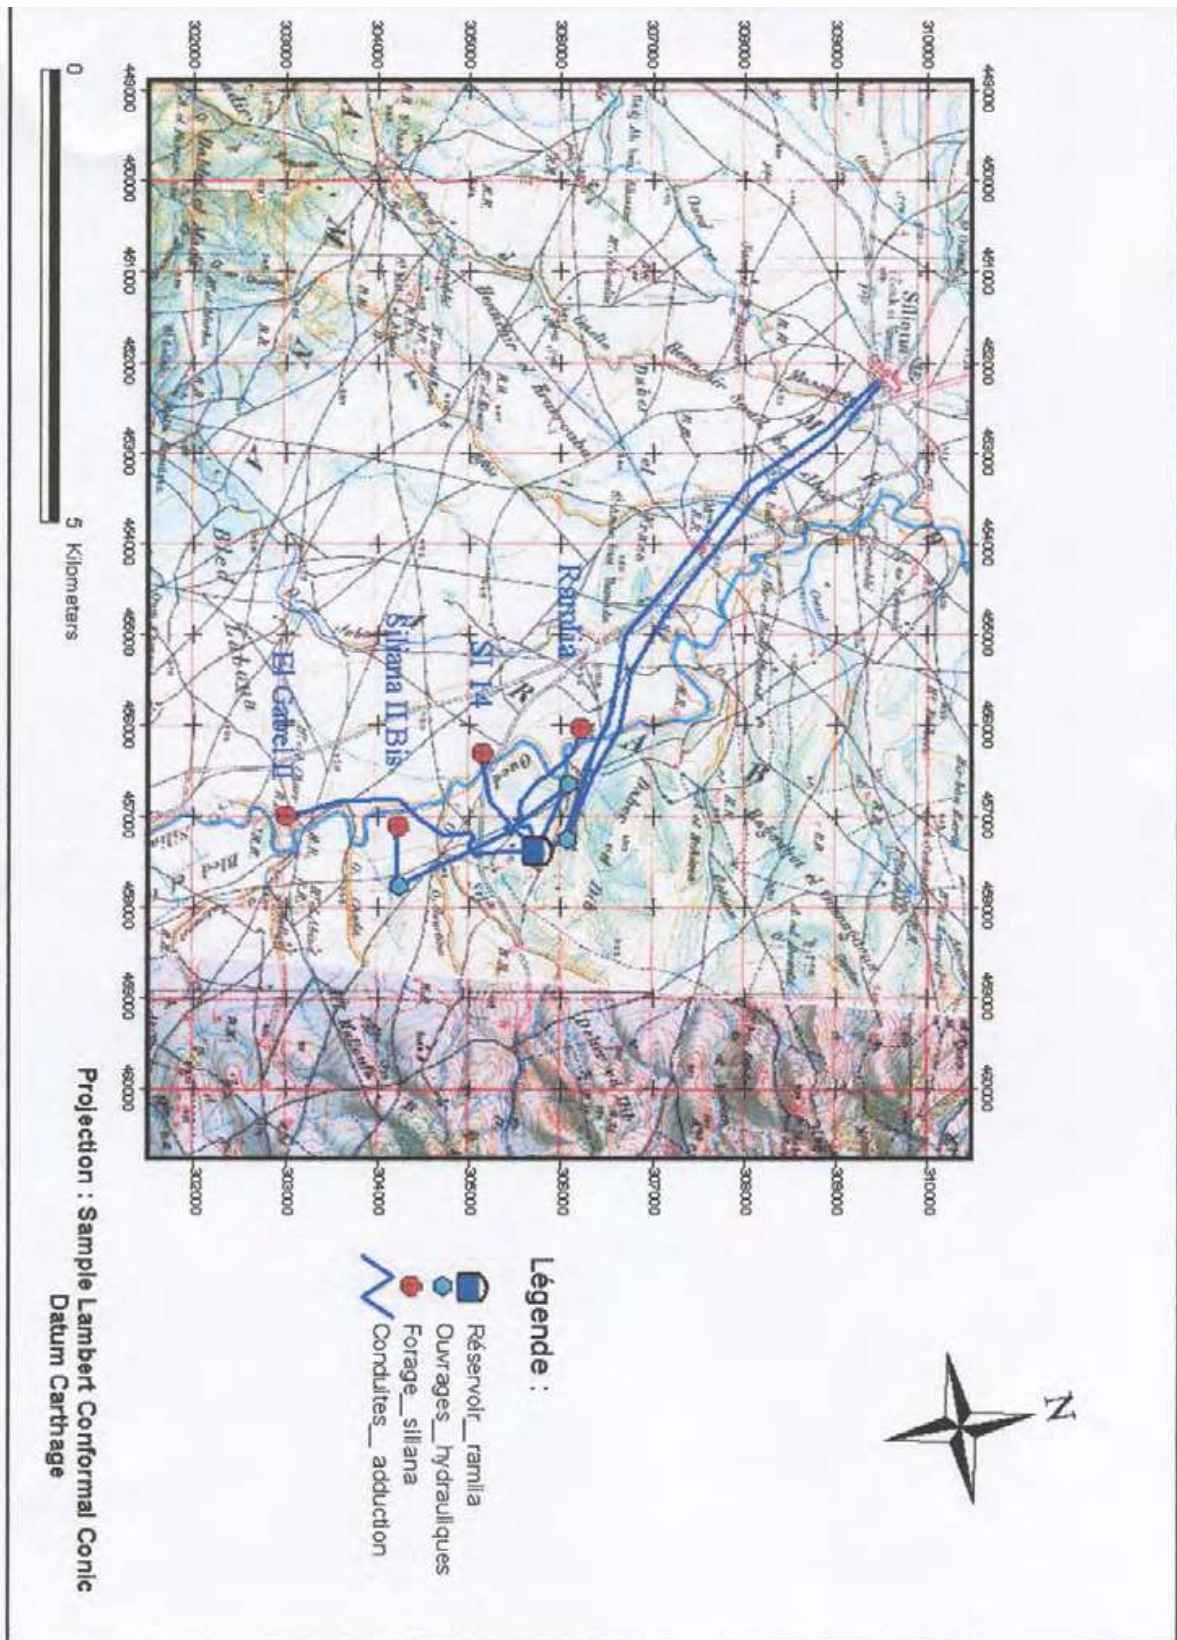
Siliana

Ramlia

Sl 14

Siliana II Bis

El Gabel II

Bled

Oued

449000 450000 451000 452000 453000 454000 455000 456000 457000 458000 459000 460000

310000 309000 308000 307000 306000 305000 304000 303000 302000

0 5 Kilometers

N

Légende :

Réservoir_ramlia

Ouvrages_hydrauliques

Forage_siliana

Conduites_adduction

Projection : Sample Lambert Conformal Conic
Datum Carthage